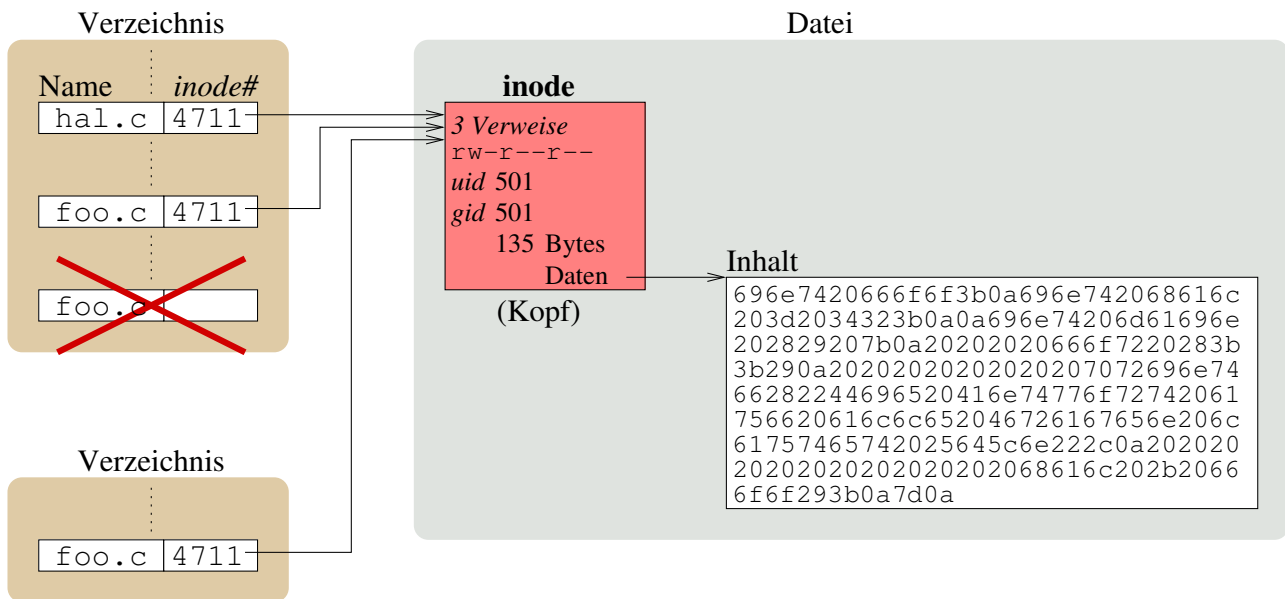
Verzeichnis

| Name | inode# |
|---|---|
| hal.c | 4711 |
| foo.c | 4711 |
| foo.c | |

Verzeichnis

| foo.c | 4711 |
|---|---|

Datei

inode

3 Verweise
rw-r--r--
uid 501
gid 501
135 Bytes
Daten

(Kopf)

Inhalt

696e7420666f6f3b0a696e742068616c
203d2034323b0a0a696e74206d61696e
202829207b0a20202020666f7220283b
3b290a2020202020202020207072696e74
6628224469652041 6e74776f72742061
756620616c6c652046726167656e206c
617574657420256 45c6e222c0a202020
2020202020202020202068616c202b2066
6f6f293b0a7d0a